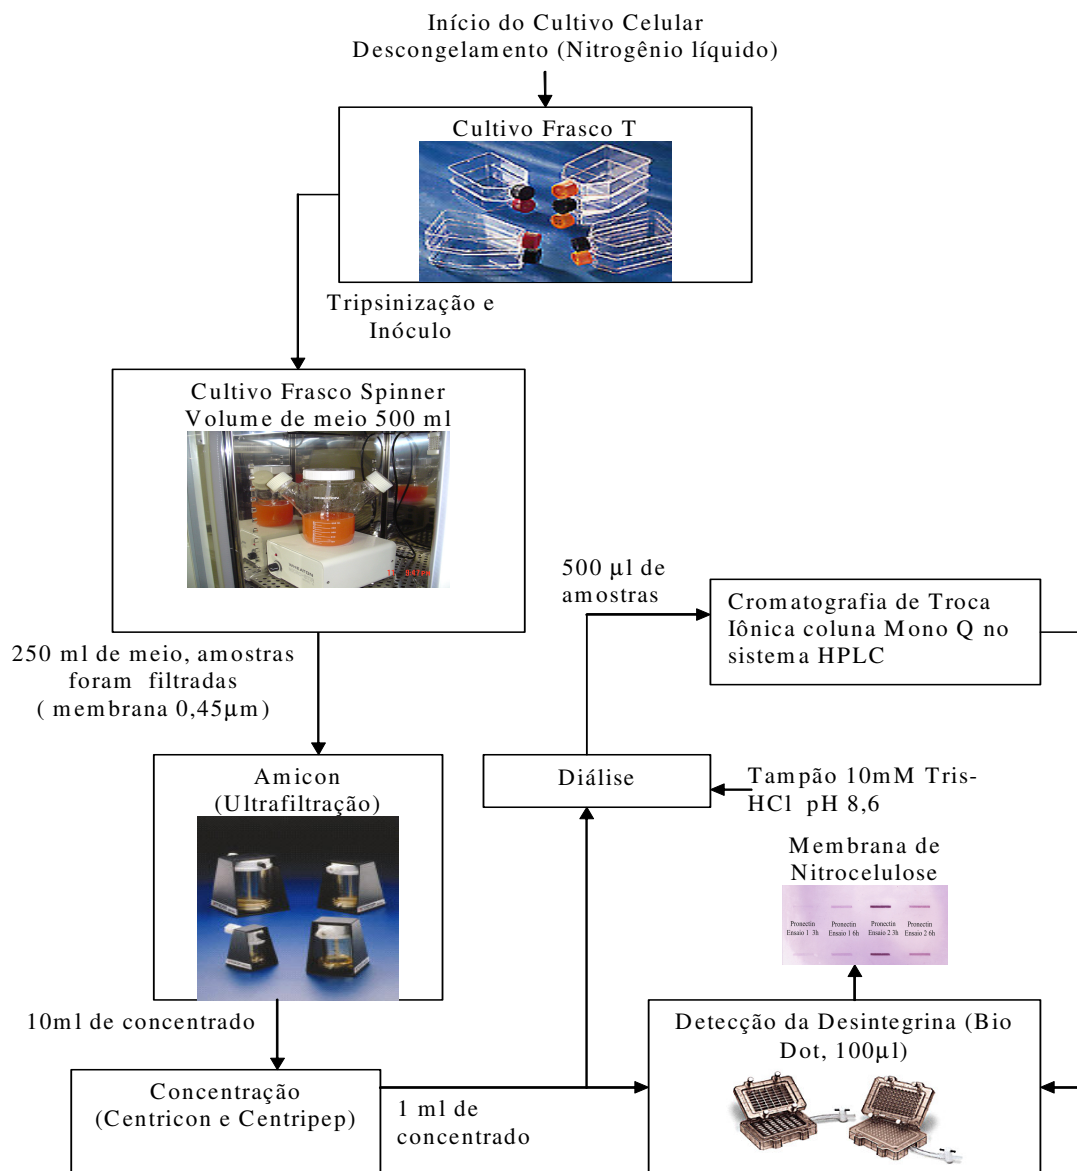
Início do Cultivo Celular
Descongelamento (Nitrogênio líquido)

Cultivo Frasco T

Tripsinização e Inóculo

Cultivo Frasco Spinner
Volume de meio 500 ml

250 ml de meio, amostras foram filtradas ( membrana 0,45μm)

Amicon
(Ultrafiltração)

10ml de concentrado

Concentração
(Centricon e Centripep)

1 ml de concentrado

500 μl de amostras

Cromatografia de Troca Iônica coluna Mono Q no sistema HPLC

Diálise

Tampão 10mM Tris-HCl pH 8,6

Membrana de Nitrocelulose

Protectin Ensaio 1 3h
Protectin Ensaio 1 6h
Protectin Ensaio 2 3h
Protectin Ensaio 2 6h

Detecção da Desintegrina (Bio Dot, 100μl)